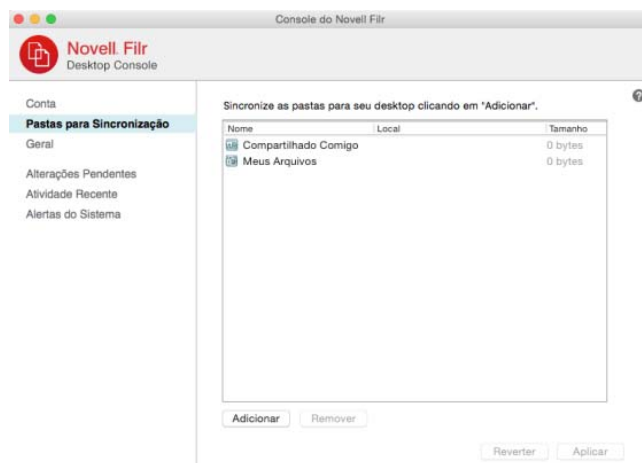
Console do Novell Filr

Novell. Filr
Desktop Console

Conta
Pastas para Sincronização
Geral

Alterações Pendentes
Atividade Recente
Alertas do Sistema

Sincronize as pastas para seu desktop clicando em "Adicionar".

| Nome | Local | Tamanho |
|---|---|---|
| Compartilhado Comigo | | 0 bytes |
| Meus Arquivos | | 0 bytes |

Adicionar
Remover

Reverter
Aplicar